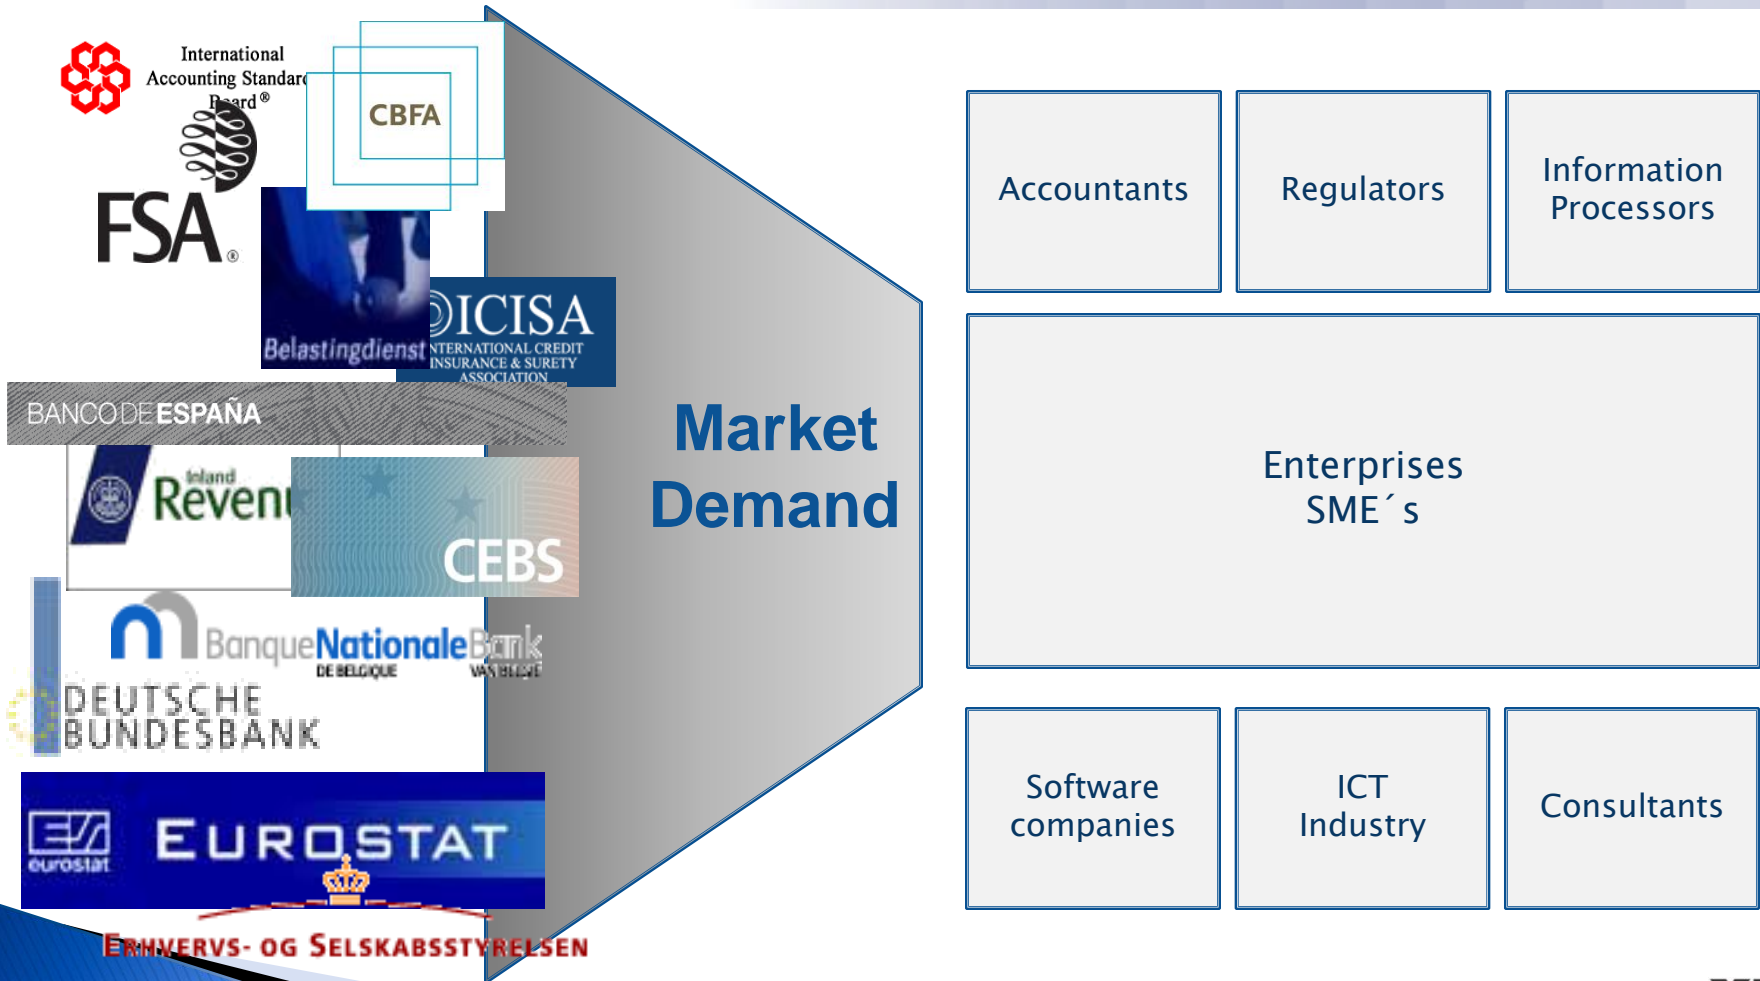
International Accounting Standard Board®

CBFA

FSA®

Belastingdienst

ICISA INTERNATIONAL CREDIT INSURANCE & SURETY ASSOCIATION

BANCO DE ESPAÑA

Inland Reven

CEBS

BanqueNationaleBank DE BELGIQUE VAN BELGIË

DEUTSCHE BUNDESBANK

eurostat EUROSTAT

ERHVERVS- OG SELSKABSSTYRELSEN

Market Demand

Accountants

Regulators

Information Processors

Enterprises SME´s

Software companies

ICT Industry

Consultants